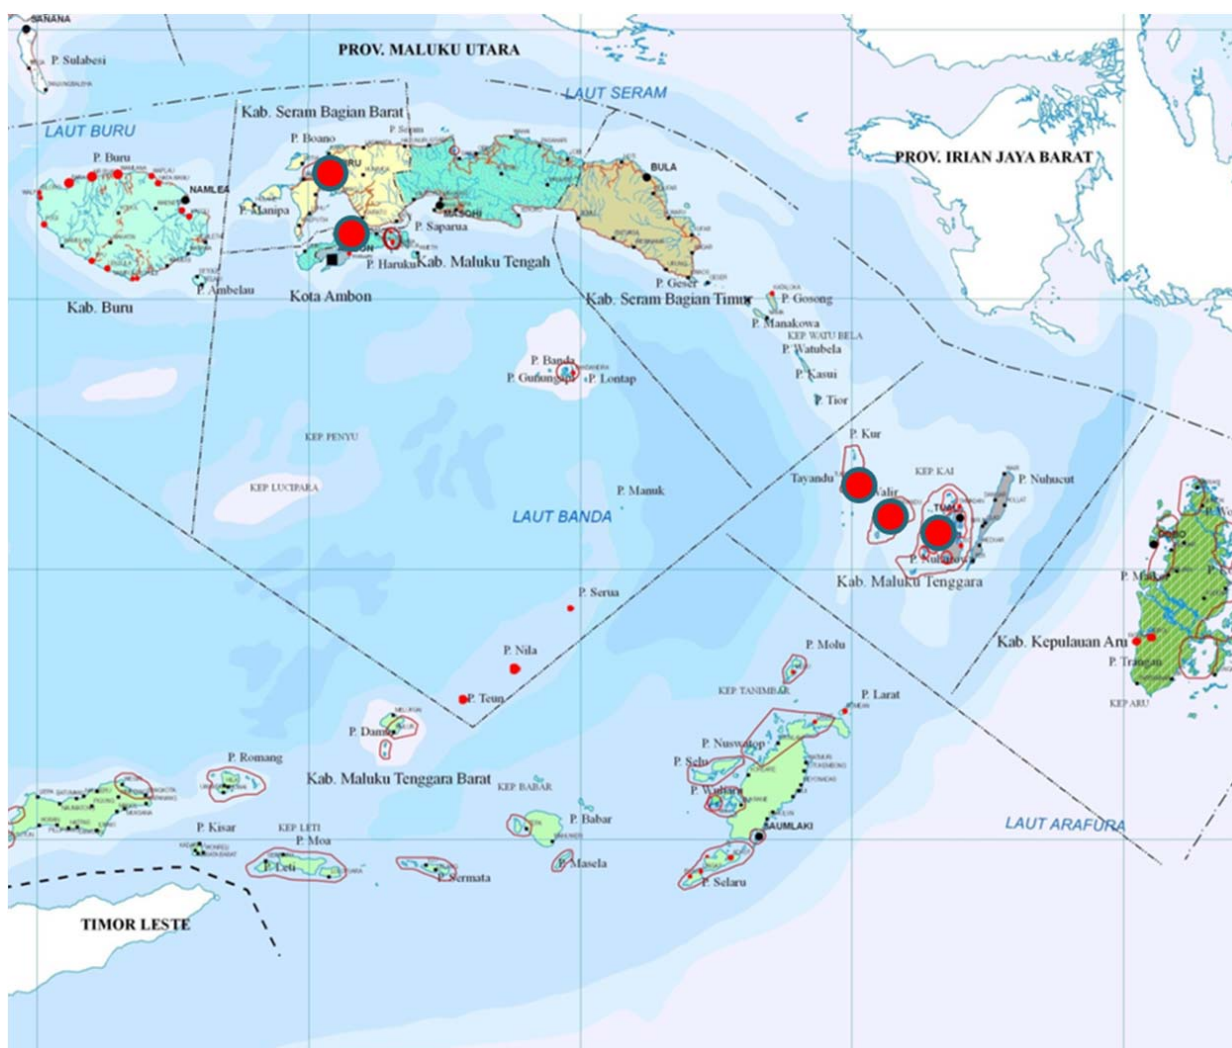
SANANA
P. Sulabesi
PROV. MALUKU UTARA
LAUT SERAM
LAUT BURU
Kab. Seram Bagian Barat
P. Boano
P. Seram
P. Buru
BULA
NAMLEA
MASOHI
P. Manipa
P. Saparua
P. Haruku
Kab. Maluku Tengah
P. Ambelau
Kota Ambon
Kab. Buru
P. Geser
Kab. Seram Bagian Timur
P. Gosong
PROV. IRIAN JAYA BARAT
P. Manakowa
KEP. WATU BELA
P. Watubela
P. Kasui
P. Tior
P. Banda
P. Gunungapi
P. Lontap
KEP PENYU
KEP LUCIPARA
P. Manuk
LAUT BANDA
P. Kur
Tayandu
KEP KAI
P. Nuhucut
TUAL
P. Nuhuroa
Kab. Maluku Tenggara
P. Serua
P. Nila
P. Teun
P. Molu
Kab. Kepulauan Aru
P. Trangan
KEP ARU
KEP TANIMBAR
P. Larat
P. Damar
P. Romang
Kab. Maluku Tenggara Barat
KEP BABAR
P. Nuswotar
P. Selu
P. Wuliaru
SAUMLAKI
P. Kisar
KEP LETI
P. Moa
P. Leti
P. Babar
P. Sermata
P. Masela
P. Selaru
LAUT ARAFURA
TIMOR LESTE